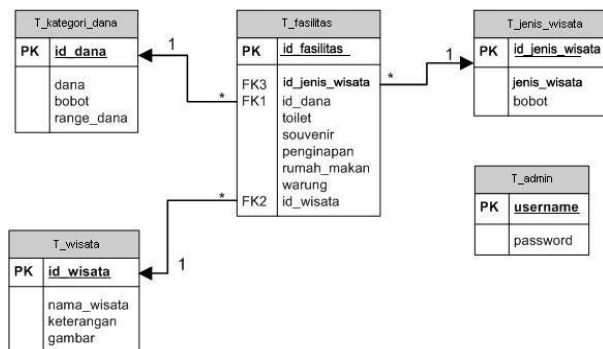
T_kategori_dana

| PK | id_dana |
|---|---|
| | dana<br>bobot<br>range_dana |

1

*

T_fasilitas

| PK | id_fasilitas |
|---|---|
| FK3<br>FK1<br><br><br><br><br><br>FK2 | id_jenis_wisata<br>id_dana<br>toilet<br>souvenir<br>penginapan<br>rumah_makan<br>warung<br>id_wisata |

*

1

T_jenis_wisata

| PK | id_jenis_wisata |
|---|---|
| | jenis_wisata<br>bobot |

T_admin

| PK | username |
|---|---|
| | password |

*

1

T_wisata

| PK | id_wisata |
|---|---|
| | nama_wisata<br>keterangan<br>gambar |